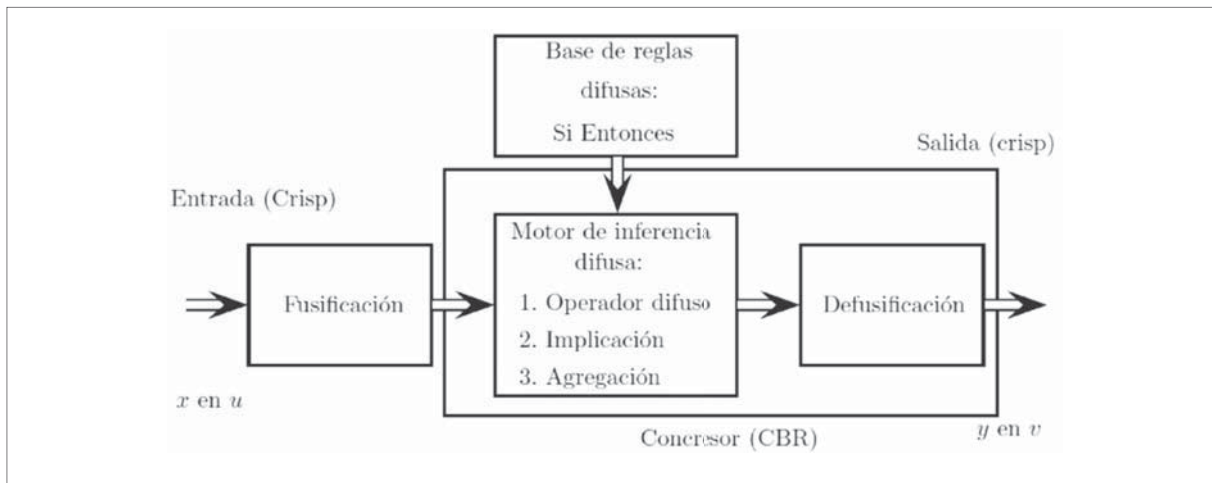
Base de reglas difusas:
Si Entonces

Salida (crisp)

Entrada (Crisp)

Fusificación

Motor de inferencia difusa:
1. Operador difuso
2. Implicación
3. Agregación

Defusificación

$x$ en $u$

Concresor (CBR)

$y$ en $v$